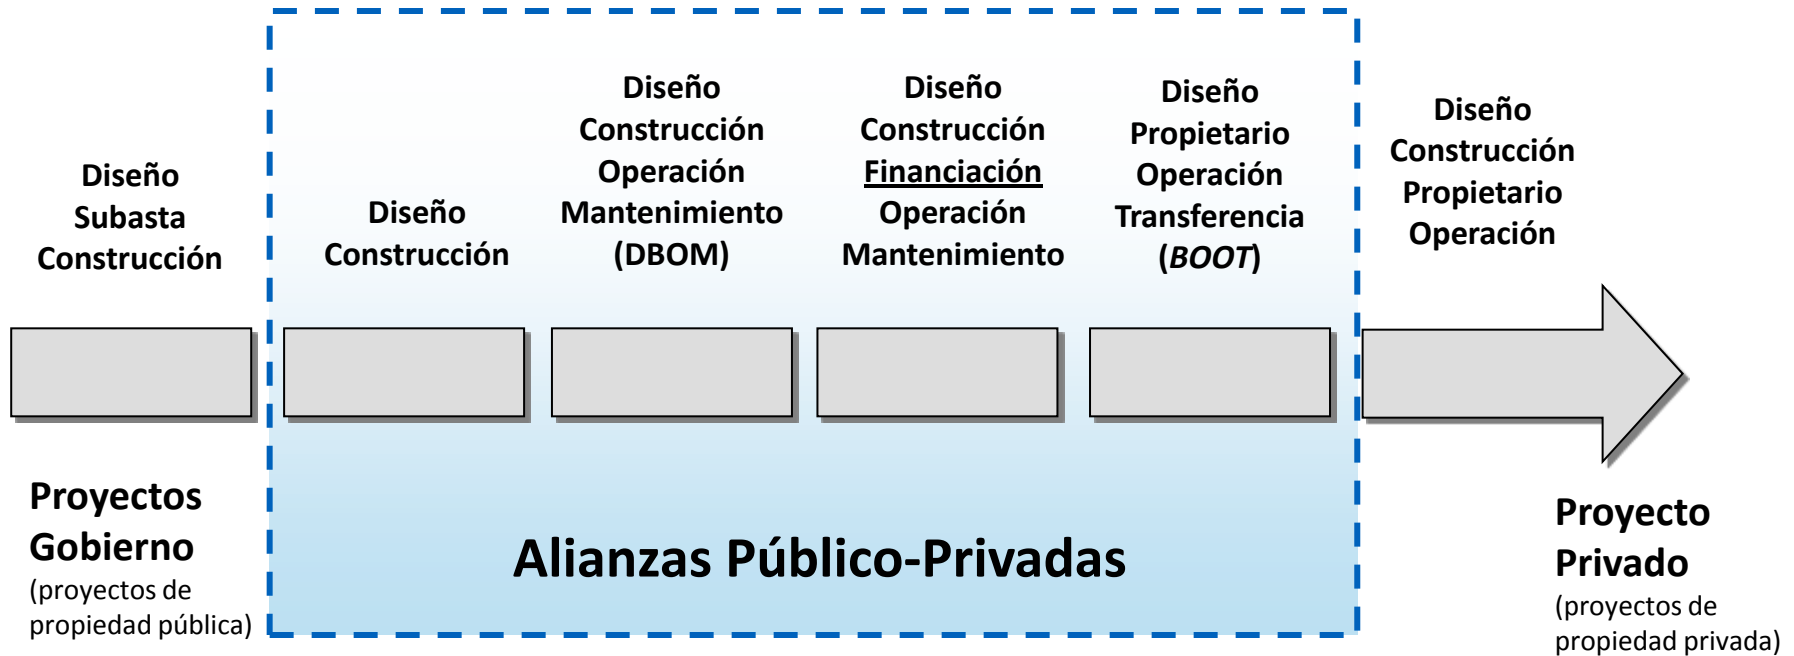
Diseño
Subasta
Construcción

Diseño
Construcción

Diseño
Construcción
Operación
Mantenimiento
(DBOM)

Diseño
Construcción
Financiación
Operación
Mantenimiento

Diseño
Propietario
Operación
Transferencia
(*BOOT*)

Diseño
Construcción
Propietario
Operación

Proyectos
Gobierno
(proyectos de propiedad pública)

Alianzas Público-Privadas

Proyecto
Privado
(proyectos de propiedad privada)